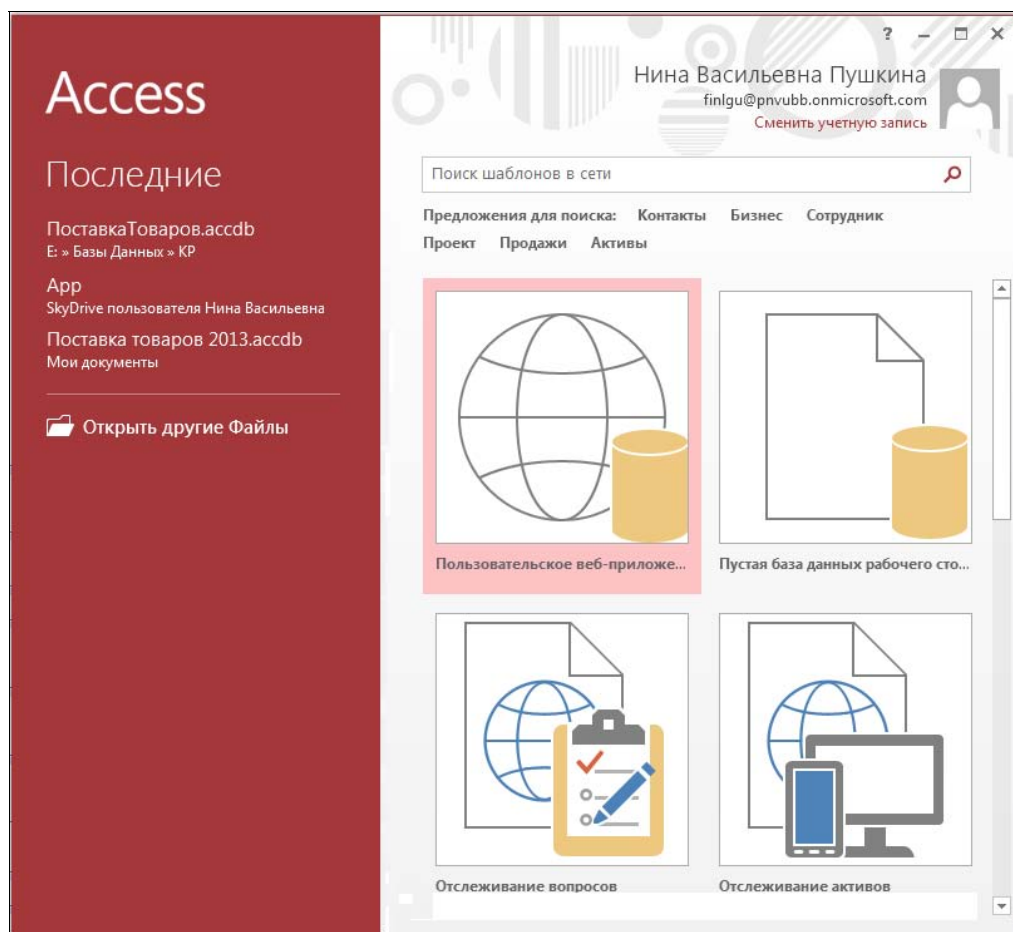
Access

Последние

ПоставкаТоваров.accdb
E: » Базы Данных » КР

App
SkyDrive пользователя Нина Васильевна

Поставка товаров 2013.accdb
Мои документы

Открыть другие Файлы

? – □ ×

Нина Васильевна Пушкина
finlgu@pnvubb.onmicrosoft.com
Сменить учетную запись

Поиск шаблонов в сети

Предложения для поиска: Контакты Бизнес Сотрудник Проект Продажи Активы

Пользовательское веб-приложе...

Пустая база данных рабочего сто...

Отслеживание вопросов

Отслеживание активов